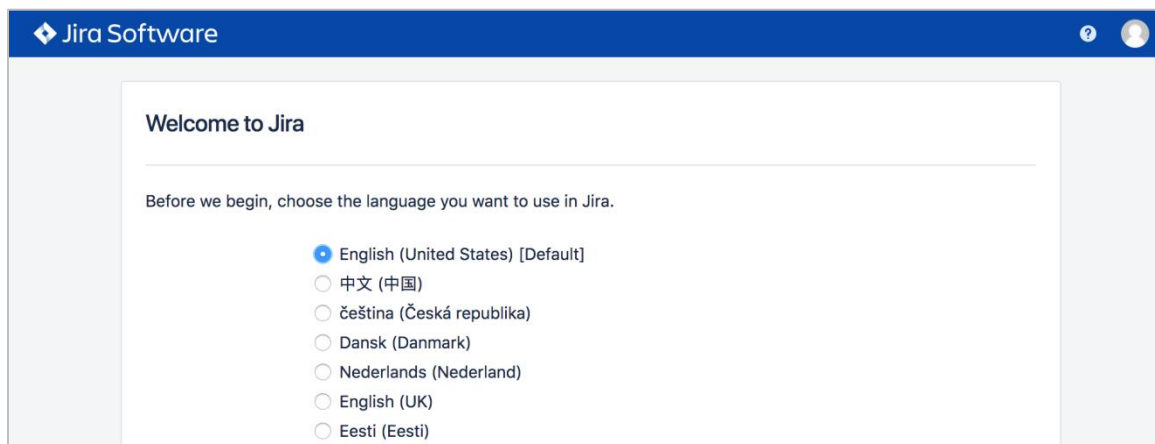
Jira Software

?

Welcome to Jira

Before we begin, choose the language you want to use in Jira.

English (United States) [Default]
中文 (中国)
čeština (Česká republika)
Dansk (Danmark)
Nederlands (Nederland)
English (UK)
Eesti (Eesti)